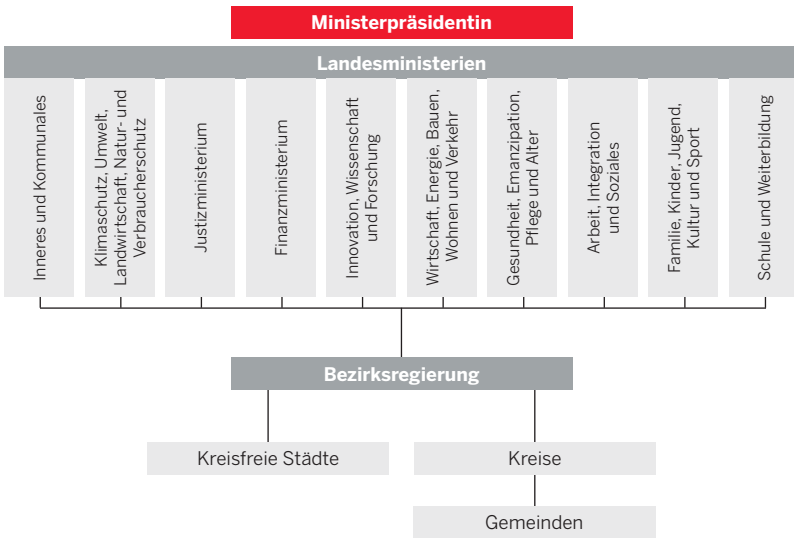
Ministerpräsidentin

Landesministerien

Inneres und Kommunales

Klimaschutz, Umwelt, Landwirtschaft, Natur- und Verbraucherschutz

Justizministerium

Finanzministerium

Innovation, Wissenschaft und Forschung

Wirtschaft, Energie, Bauen, Wohnen und Verkehr

Gesundheit, Emanzipation, Pflege und Alter

Arbeit, Integration und Soziales

Familie, Kinder, Jugend, Kultur und Sport

Schule und Weiterbildung

Bezirksregierung

Kreisfreie Städte

Kreise

Gemeinden